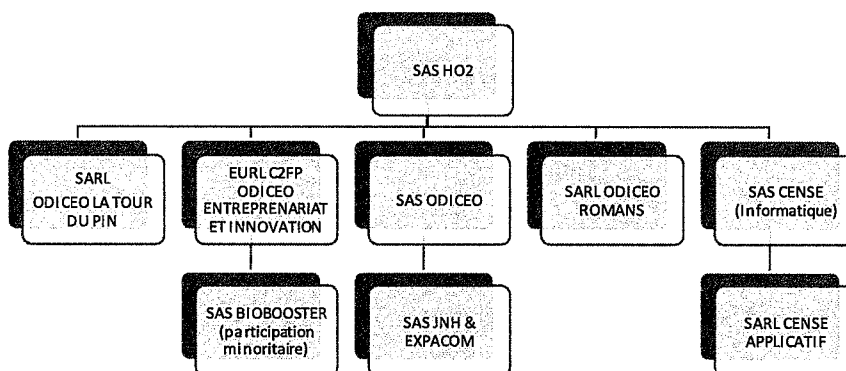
SAS HO2

SARL ODICEO LA TOUR DU PIN

EURL C2FP ODICEO ENTREPRENARIAT ET INNOVATION

SAS ODICEO

SARL ODICEO ROMANS

SAS CENSE (Informatique)

SAS BIOBOOSTER (participation minoritaire)

SAS JNH & EXPACOM

SARL CENSE APPLICATIF